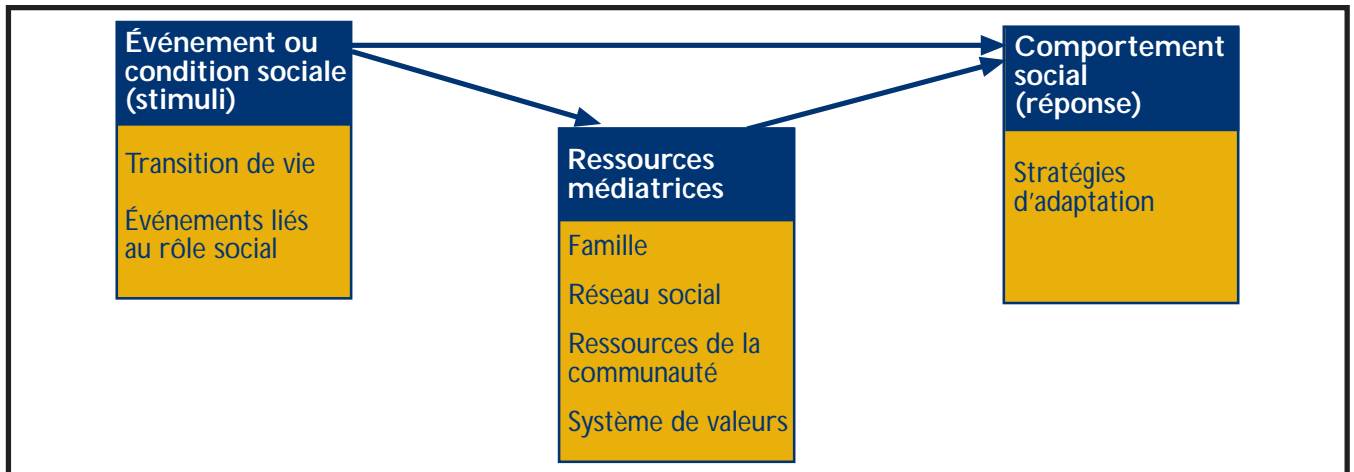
Événement ou condition sociale (stimuli)

Transition de vie

Événements liés au rôle social

Ressources médiatrices

Famille

Réseau social

Ressources de la communauté

Système de valeurs

Comportement social (réponse)

Stratégies d'adaptation